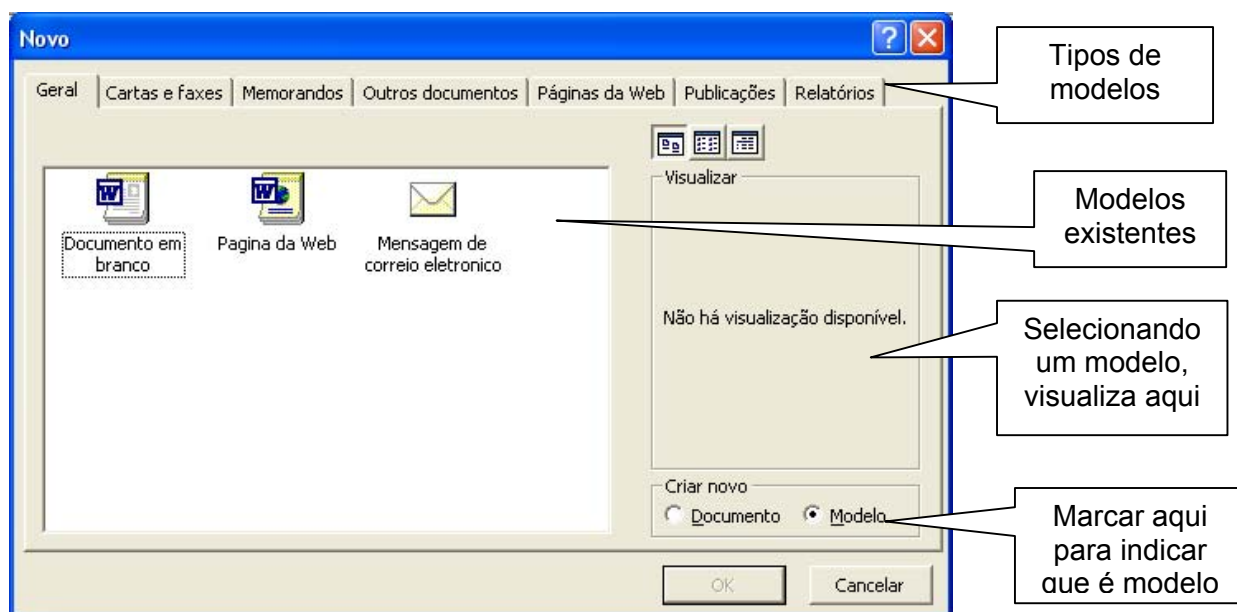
Novo

Geral | Cartas e faxes | Memorandos | Outros documentos | Páginas da Web | Publicações | Relatórios

Tipos de modelos

Documento em branco

Pagina da Web

Mensagem de correio eletronico

Visualizar

Modelos existentes

Não há visualização disponível.

Selecionando um modelo, visualiza aqui

Criar novo

Documento

Modelo

Marcar aqui para indicar que é modelo

OK

Cancelar